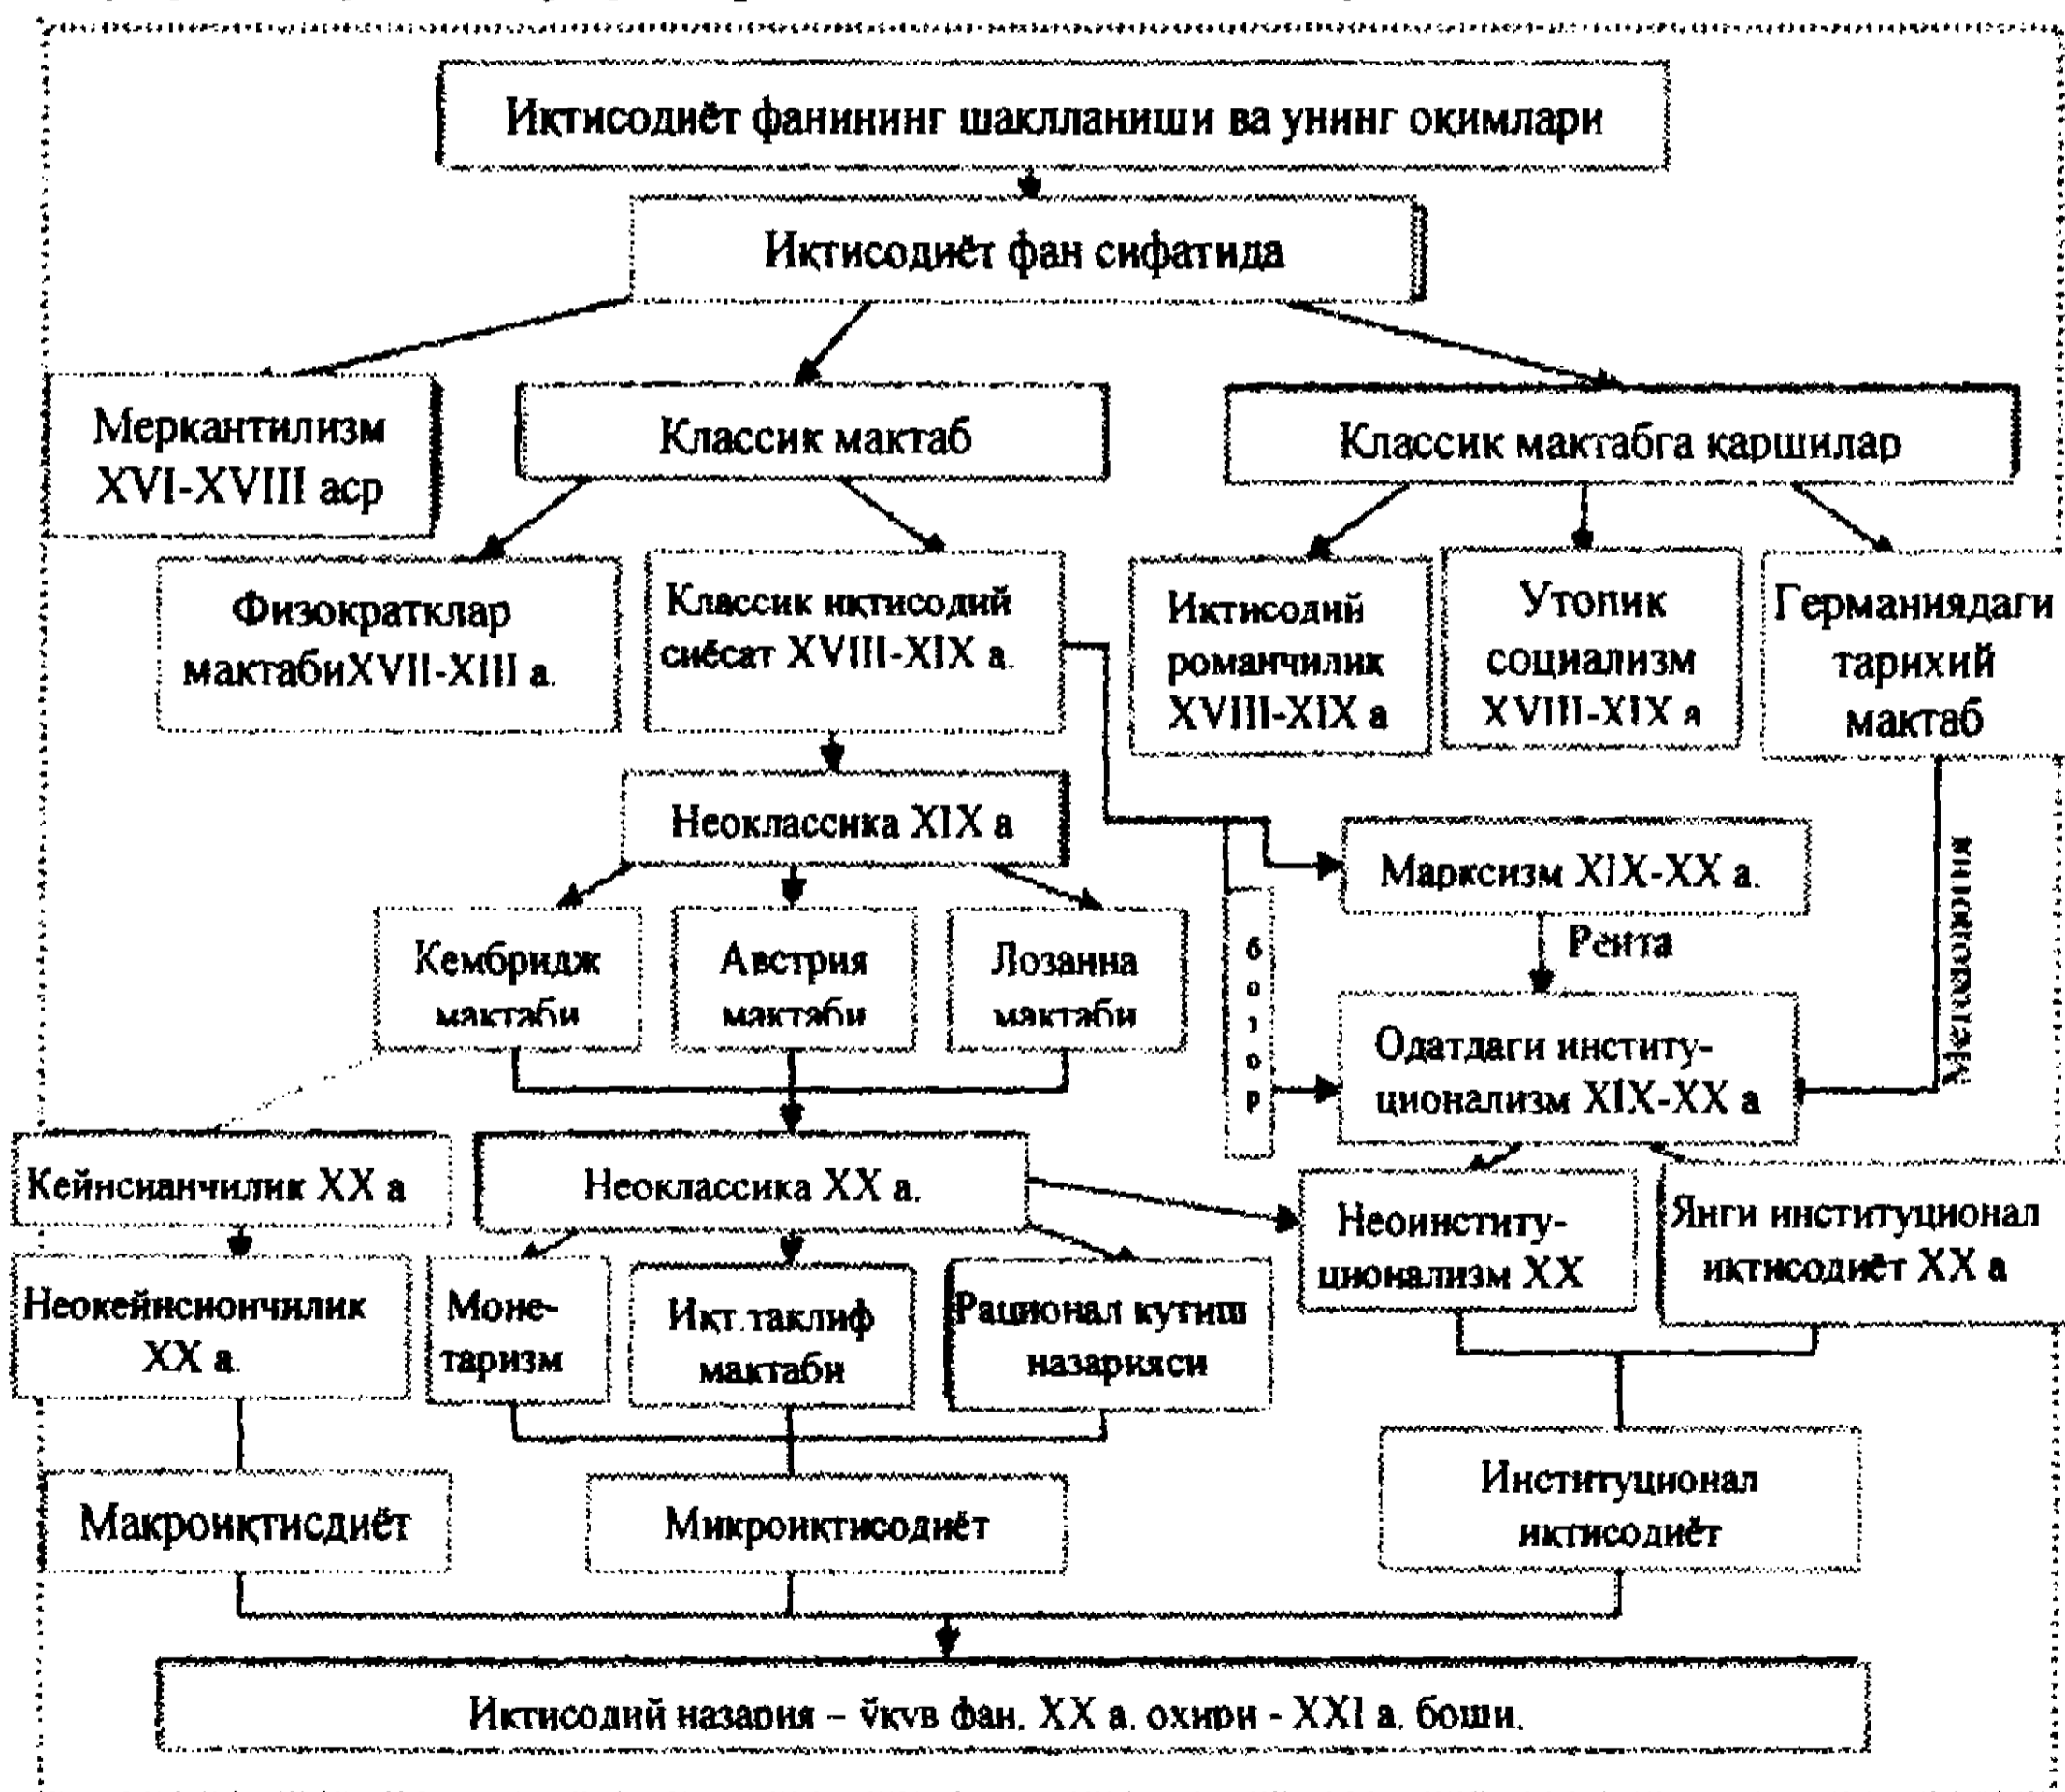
Иқтисодиёт фанининг шаклланиши ва унинг оқимлари

Иқтисодиёт фан сифатида

Меркантилизм XVI-XVIII аср

Классик мактаб

Классик мактабга қаршилар

Физократклар мактабиXVII-XIII а.

Классик иқтисодий сиёсат XVIII-XIX а.

Иқтисодий романчилик XVIII-XIX а

Утопик социализм XVIII-XIX а

Германиядаги тарихий мактаб

Неоклассика XIX а

Марксизм XIX-XX а.

бозор

Методология

Рента

Кембридж мактаби

Австрия мактаби

Лозанна мактаби

Одатдаги институционализм XIX-XX а

Кейнсианчилик XX а

Неоклассика XX а.

Неоинституционализм XX

Янги институционал иқтисодиёт XX а

Неокейнсиончилик XX а.

Монетаризм

Иқт.таклиф мактаби

Рационал кутиш назарияси

Макроиқтисдиёт

Микроиқтисодиёт

Институционал иқтисодиёт

Иқтисодий назария – ўқув фан. XX а. охири - XXI а. боши.